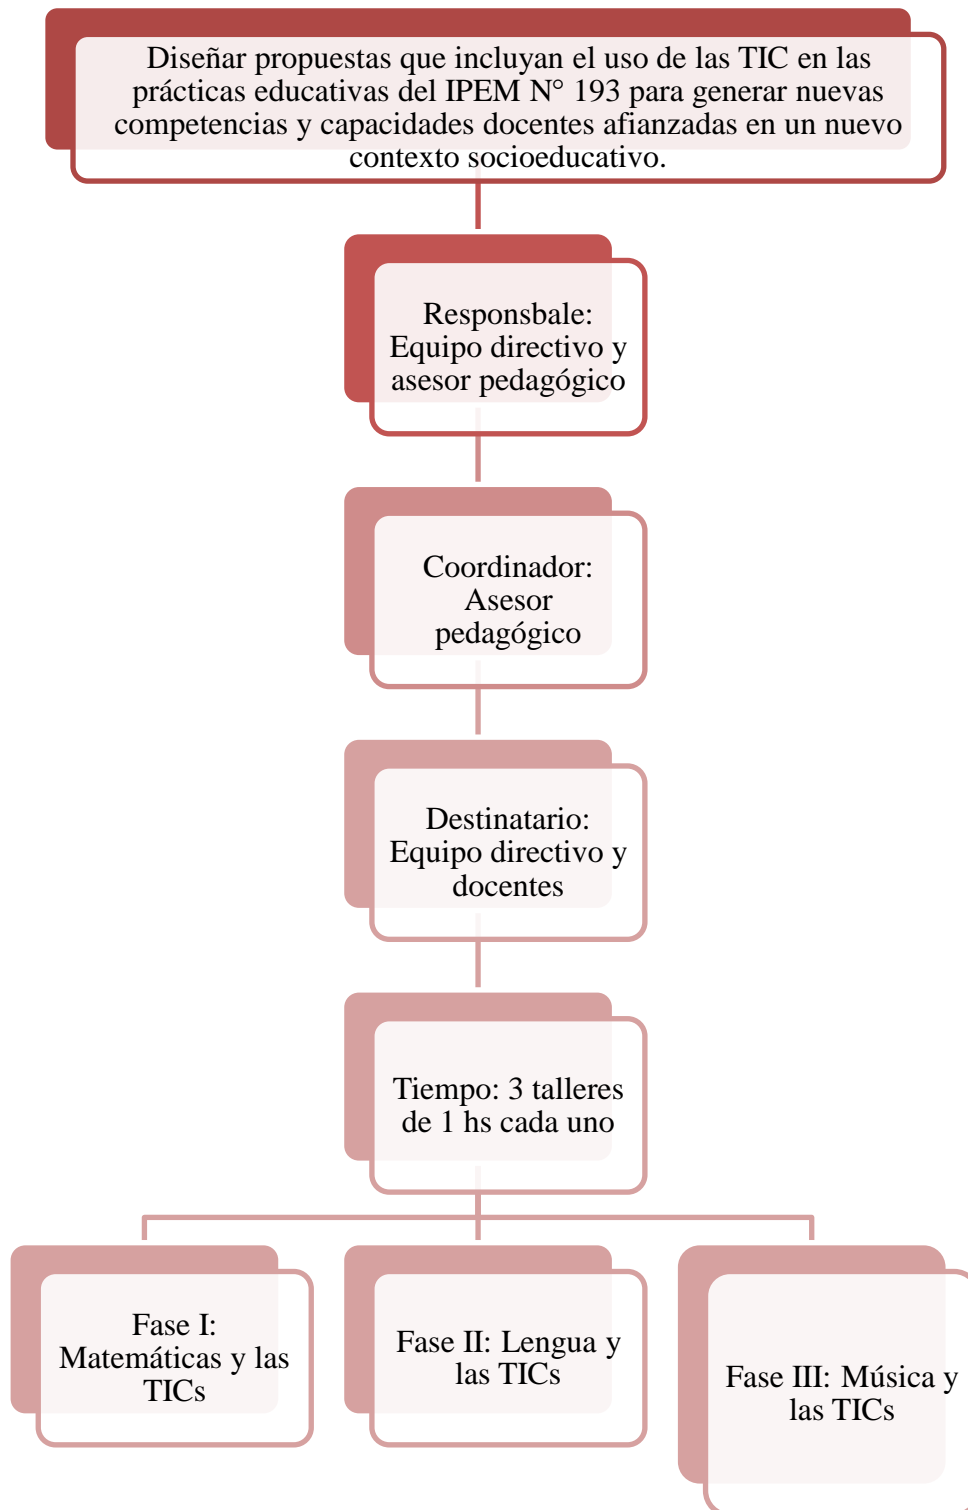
Diseñar propuestas que incluyan el uso de las TIC en las prácticas educativas del IPEM N° 193 para generar nuevas competencias y capacidades docentes afianzadas en un nuevo contexto socioeducativo.

Responsbale: Equipo directivo y asesor pedagógico

Coordinador: Asesor pedagógico

Destinatario: Equipo directivo y docentes

Tiempo: 3 talleres de 1 hs cada uno

Fase I: Matemáticas y las TICs

Fase II: Lengua y las TICs

Fase III: Música y las TICs